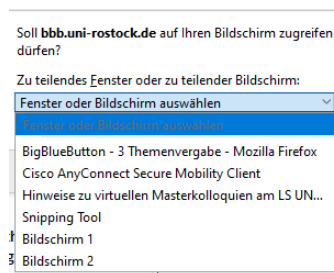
Soll **bbb.uni-rostock.de** auf Ihren Bildschirm zugreifen dürfen?

Zu teilendes Fenster oder zu teilender Bildschirm:

Fenster oder Bildschirm auswählen

Fenster oder Bildschirm auswählen

BigBlueButton - 3 Themenvergabe - Mozilla Firefox

Cisco AnyConnect Secure Mobility Client

Hinweise zu virtuellen Masterkolloquien am LS UN...

Snipping Tool

Bildschirm 1

Bildschirm 2